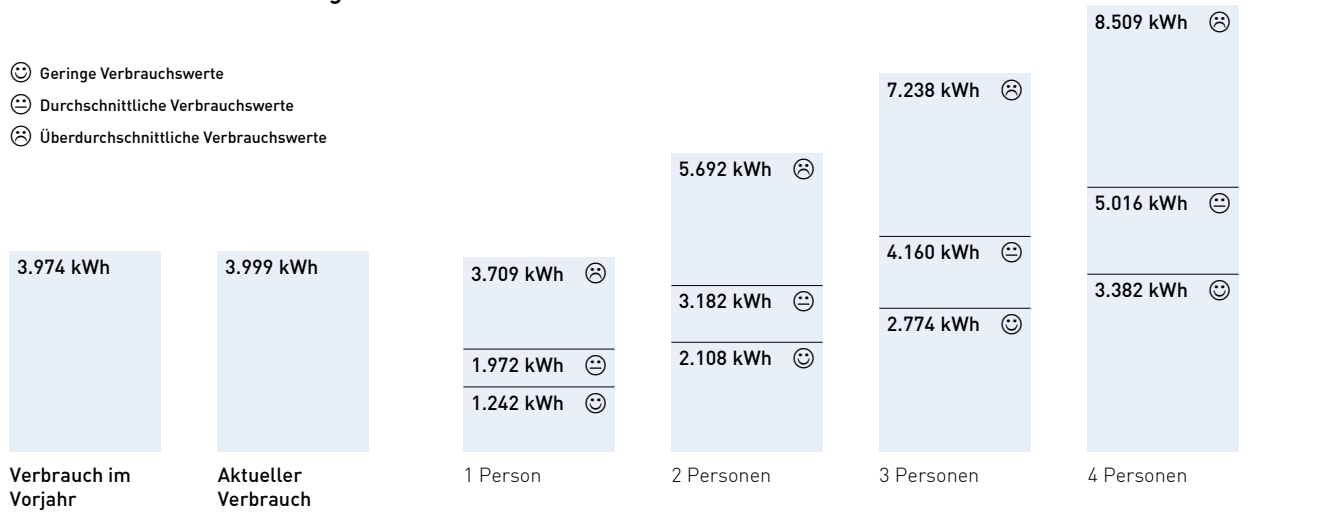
☺ Geringe Verbrauchswerte
😐 Durchschnittliche Verbrauchswerte
☹ Überdurchschnittliche Verbrauchswerte

3.974 kWh

Verbrauch im Vorjahr

3.999 kWh

Aktueller Verbrauch

3.709 kWh ☹
1.972 kWh 😐
1.242 kWh ☺

1 Person

5.692 kWh ☹
3.182 kWh 😐
2.108 kWh ☺

2 Personen

7.238 kWh ☹
4.160 kWh 😐
2.774 kWh ☺

3 Personen

8.509 kWh ☹
5.016 kWh 😐
3.382 kWh ☺

4 Personen